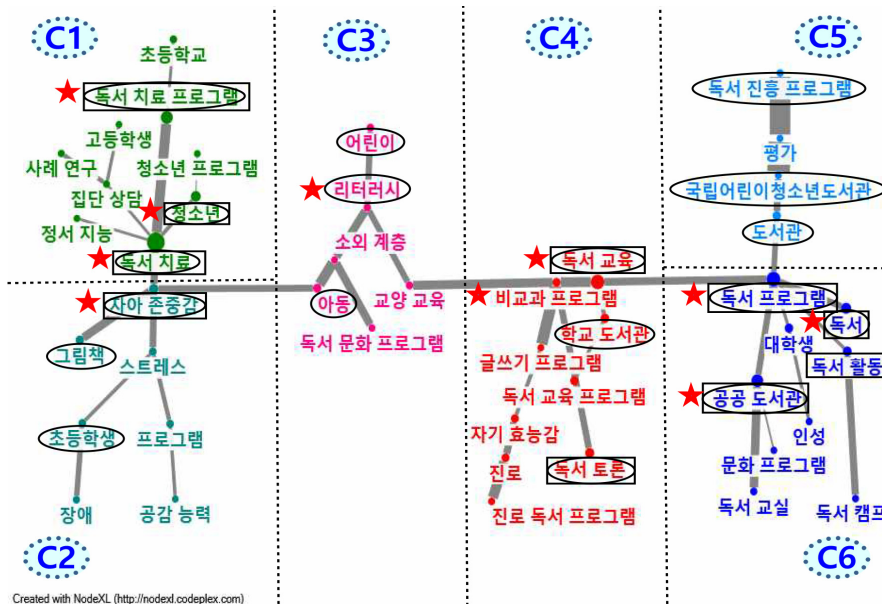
C1

초등학교

독서 치료 프로그램

고등학생

사례 연구

청소년 프로그램

집단 상담

청소년

정서 지능

독서 치료

자아 존중감

그림책

스트레스

초등학생

프로그램

장애

공감 능력

C2

C3

어린이

리터러시

소외 계층

아동

교양 교육

독서 문화 프로그램

C4

독서 교육

비교과 프로그램

학교 도서관

글쓰기 프로그램

독서 교육 프로그램

자기 효능감

진로

독서 토론

진로 독서 프로그램

C5

독서 진흥 프로그램

평가

국립어린이청소년도서관

도서관

독서 프로그램

독서

대학생

독서 활동

공공 도서관

인성

문화 프로그램

독서 교실

독서 캠프

C6

Created with NodeXL (http://nodexl.codeplex.com)